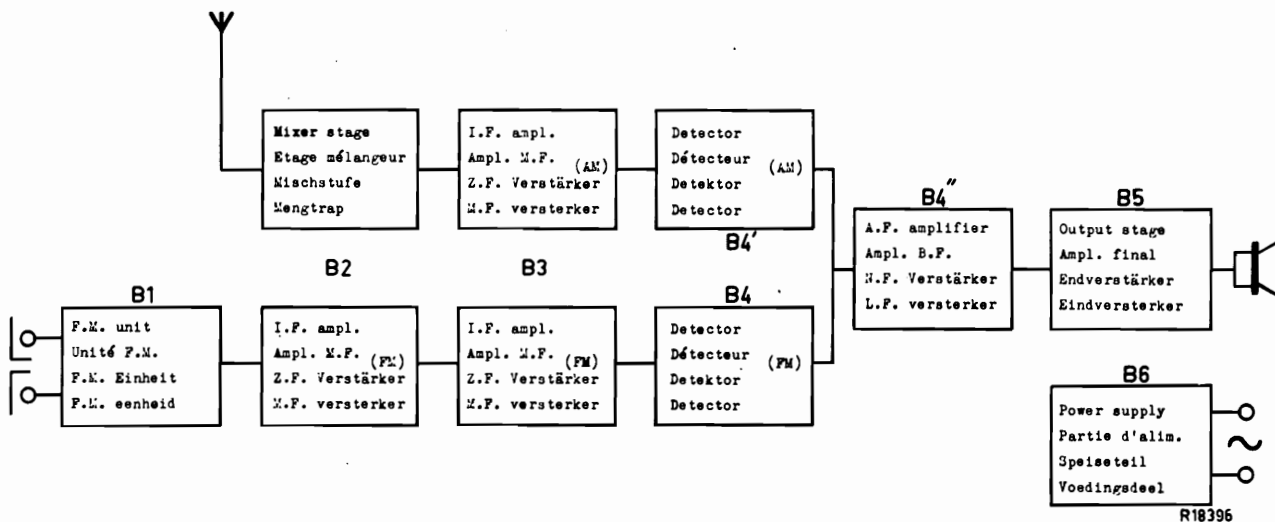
Mixer stage
Etage mélangeur
Mischstufe
Mengtrap

I.F. ampl.
Ampl. M.F. (AM)
Z.F. Verstärker
M.F. versterker

Detector
Détecteur (AM)
Detektor
Detector

B4'

B4"

A.F. amplifier
Ampl. B.F.
N.F. Verstärker
L.F. versterker

B5

Output stage
Ampl. final
Endverstärker
Eindversterker

B1

F.M. unit
Unité F.M.
F.M. Einheit
F.M. eenheid

B2

I.F. ampl.
Ampl. M.F. (FM)
Z.F. Verstärker
M.F. versterker

B3

I.F. ampl.
Ampl. M.F. (FM)
Z.F. Verstärker
M.F. versterker

B4

Detector
Détecteur (FM)
Detektor
Detector

B6

Power supply
Partie d'alim.
Speiseteil
Voedingsdeel

R18396